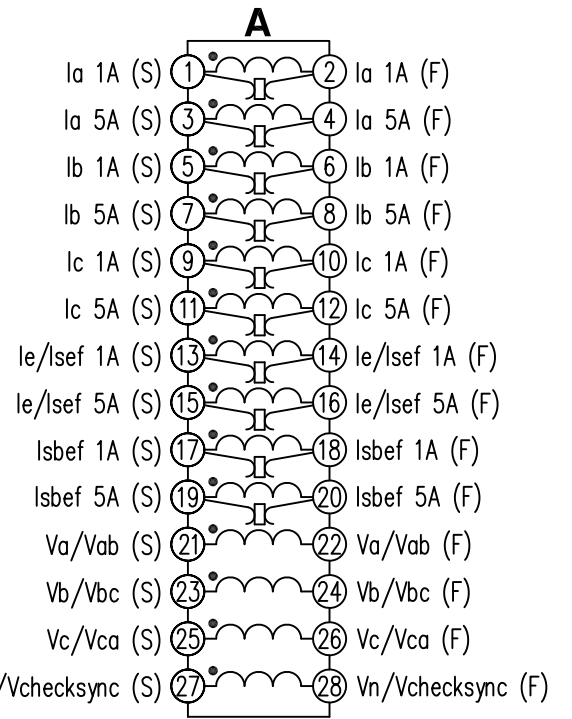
A

Ia 1A (S) 1 2 Ia 1A (F)
Ia 5A (S) 3 4 Ia 5A (F)
Ib 1A (S) 5 6 Ib 1A (F)
Ib 5A (S) 7 8 Ib 5A (F)
Ic 1A (S) 9 10 Ic 1A (F)
Ic 5A (S) 11 12 Ic 5A (F)
Ie/Isef 1A (S) 13 14 Ie/Isef 1A (F)
Ie/Isef 5A (S) 15 16 Ie/Isef 5A (F)
Isbef 1A (S) 17 18 Isbef 1A (F)
Isbef 5A (S) 19 20 Isbef 5A (F)
Va/Vab (S) 21 22 Va/Vab (F)
Vb/Vbc (S) 23 24 Vb/Vbc (F)
Vc/Vca (S) 25 26 Vc/Vca (F)
/Vchecksync (S) 27 28 Vn/Vchecksync (F)